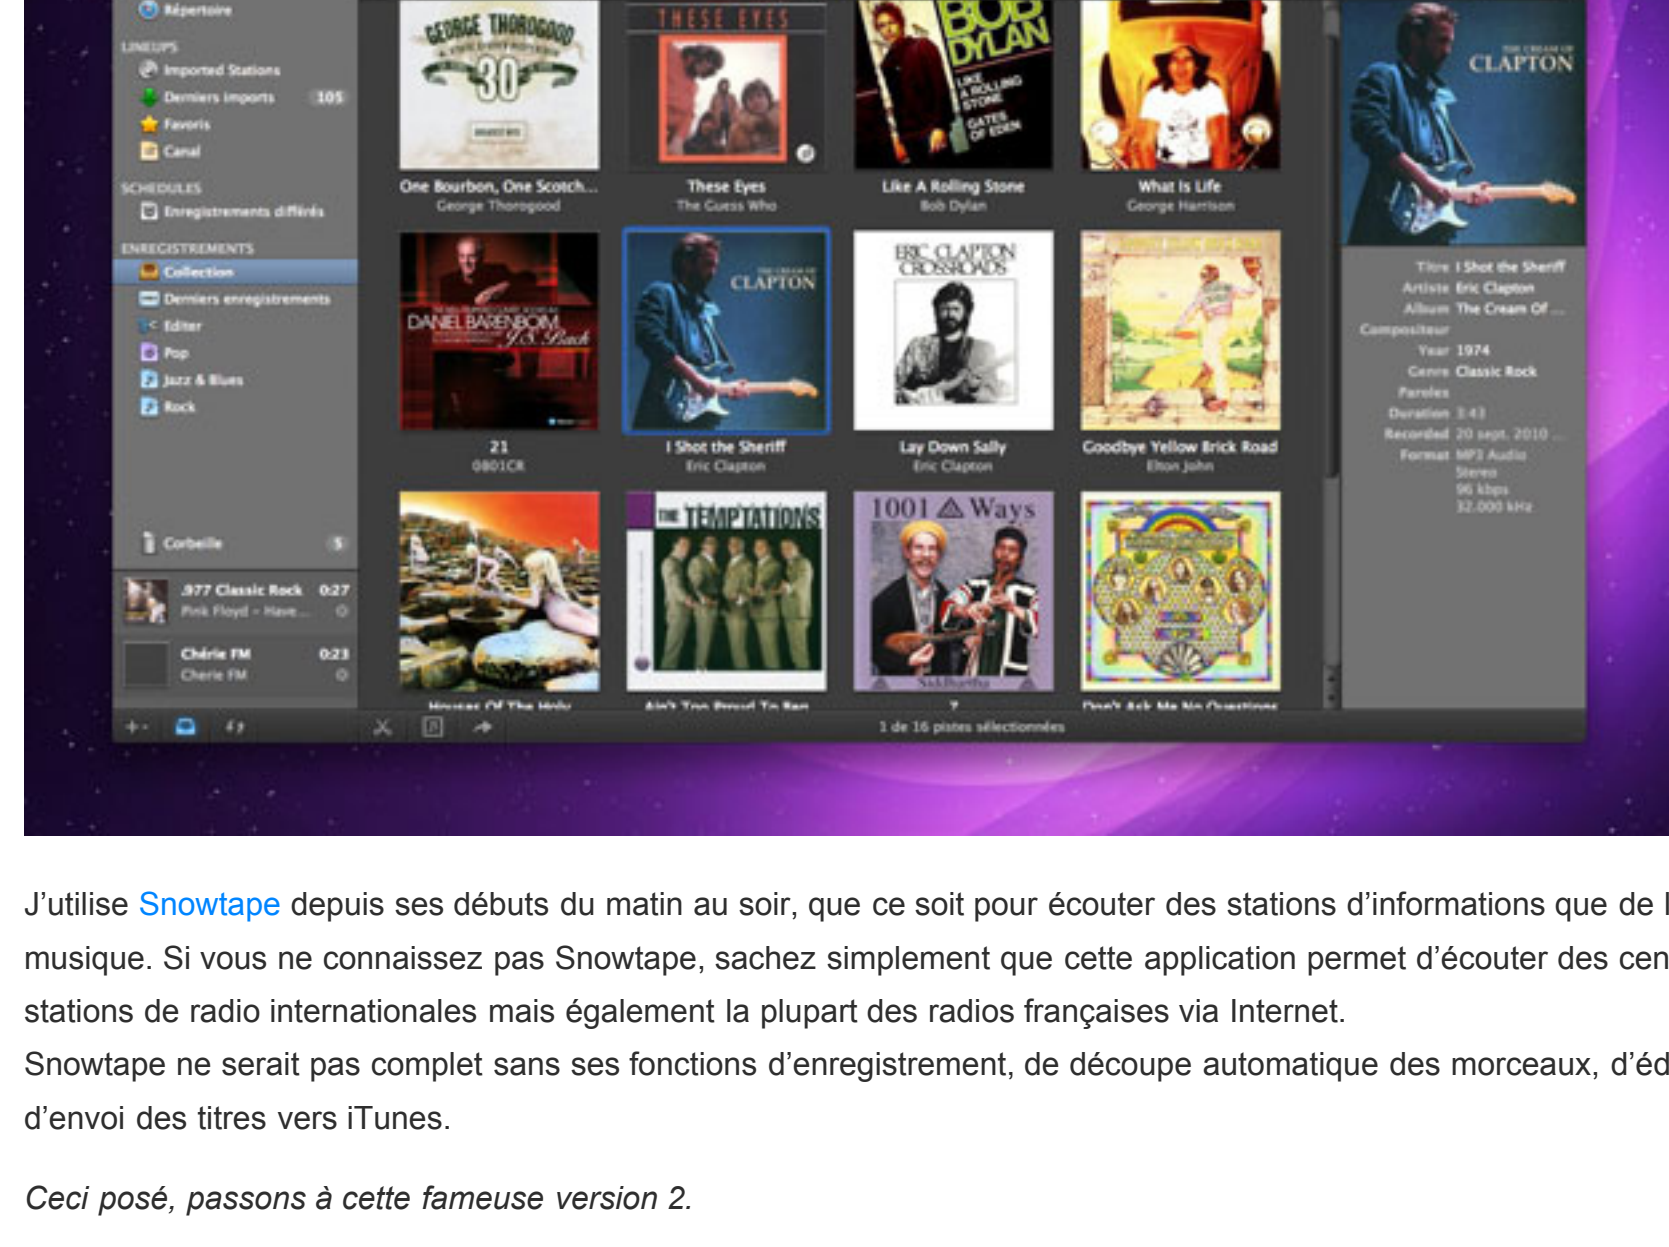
Répertoire
LINEUPS
Imported Stations
Derniers imports 105
Favoris
Canal
SCHEDULES
Enregistrements différés
ENREGISTREMENTS
Collection
Derniers enregistrements
Editer
Pop
Jazz & Blues
Rock
Corbeille 5
.977 Classic Rock 0:27
Pink Floyd - Have...
Chérie FM 0:23
Cherie FM

GEORGE THOROGOOD 30
One Bourbon, One Scotch...
George Thorogood
THESE EYES
These Eyes
The Guess Who
BOB DYLAN LIKE A ROLLING STONE GATES OF EDEN
Like A Rolling Stone
Bob Dylan
What Is Life
George Harrison
DANIEL BARENBOIM J.S. Bach
21
0801CR
THE CREAM OF CLAPTON
I Shot the Sheriff
Eric Clapton
ERIC CLAPTON CROSSROADS
Lay Down Sally
Eric Clapton
Goodbye Yellow Brick Road
Elton John
THE TEMPTATIONS
1001 Ways
Houses Of The Holy
Ain't Too Proud To Beg
?
Don't Ask Me No Questions
1 de 16 pistes sélectionnées

THE CREAM OF CLAPTON
Titre I Shot the Sheriff
Artiste Eric Clapton
Album The Cream Of ...
Compositeur
Year 1974
Genre Classic Rock
Paroles
Duration 3:43
Recorded 20 sept. 2010 ...
Format MP3 Audio
Stereo
96 kbps
32.000 kHz

J'utilise Snowtape depuis ses débuts du matin au soir, que ce soit pour écouter des stations d'informations que de l musique. Si vous ne connaissez pas Snowtape, sachez simplement que cette application permet d'écouter des cen stations de radio internationales mais également la plupart des radios françaises via Internet.
Snowtape ne serait pas complet sans ses fonctions d'enregistrement, de découpe automatique des morceaux, d'éd d'envoi des titres vers iTunes.

Ceci posé, passons à cette fameuse version 2.